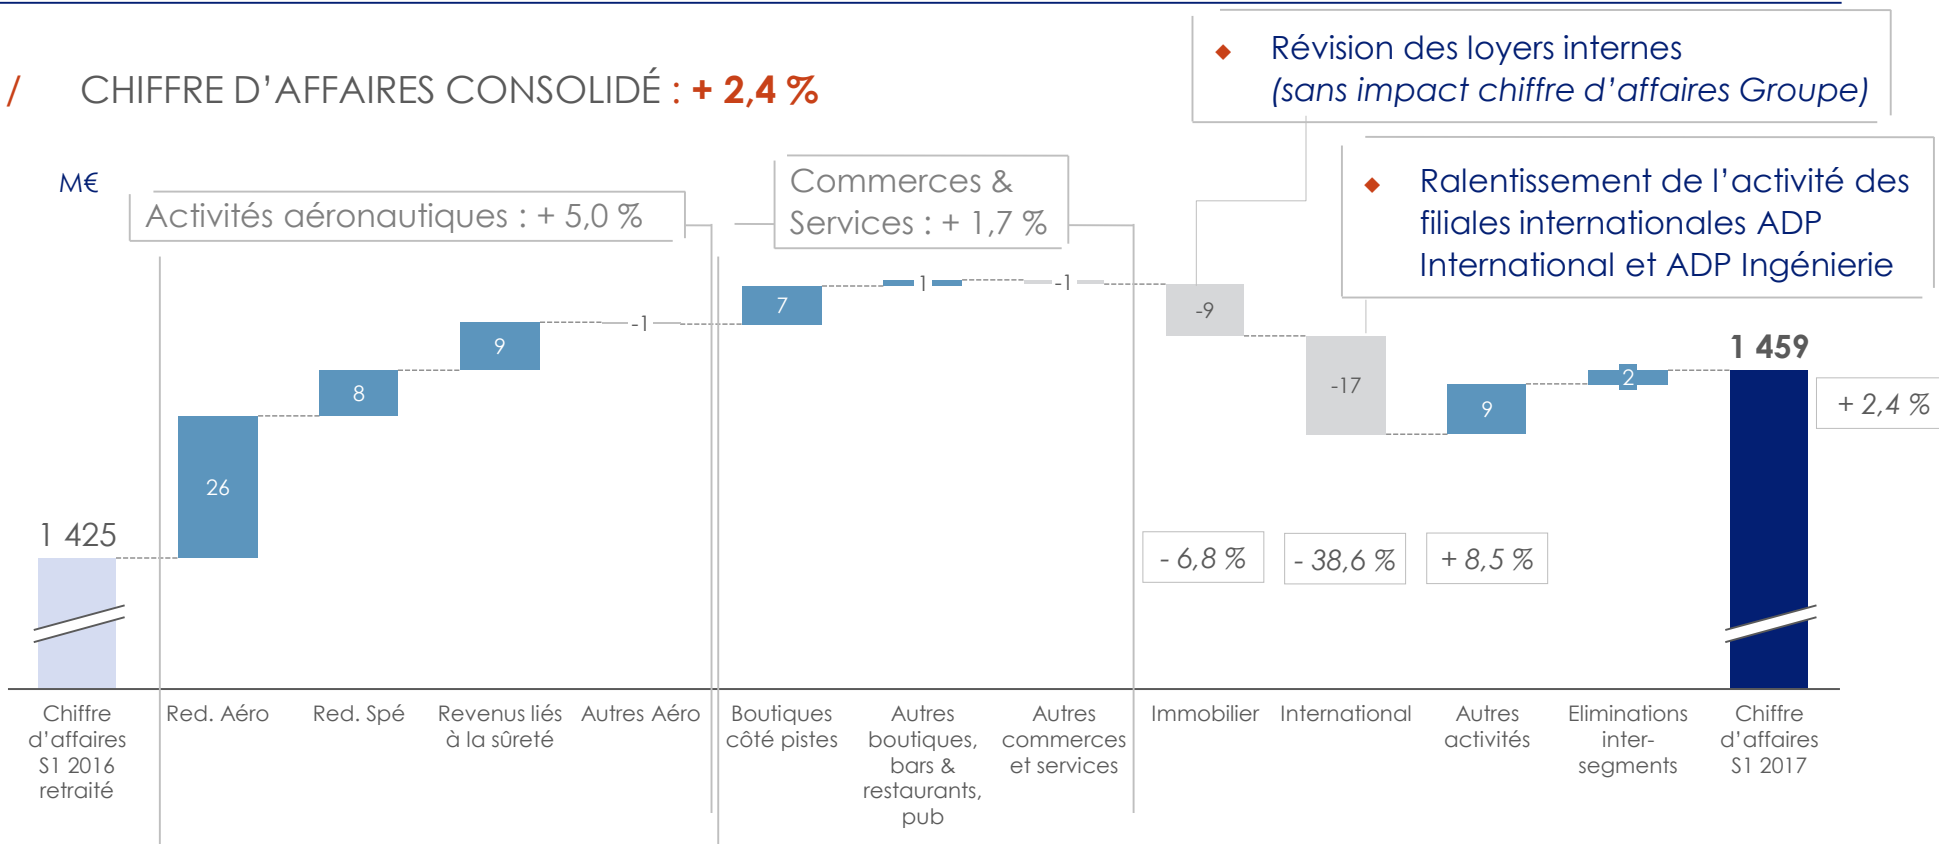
/ CHIFFRE D'AFFAIRES CONSOLIDÉ : + 2,4 %

Révision des loyers internes (sans impact chiffre d'affaires Groupe)

Ralentissement de l'activité des filiales internationales ADP International et ADP Ingénierie

M€

Activités aéronautiques : + 5,0 %

Commerces & Services : + 1,7 %

1 425

26

8

9

-1

7

1

-1

-9

-17

9

2

1 459

+ 2,4 %

- 6,8 %

- 38,6 %

+ 8,5 %

Chiffre d'affaires S1 2016 retraité

Red. Aéro

Red. Spé

Revenus liés à la sûreté

Autres Aéro

Boutiques côté pistes

Autres boutiques, bars & restaurants, pub

Autres commerces et services

Immobilier

International

Autres activités

Eliminations inter-segments

Chiffre d'affaires S1 2017